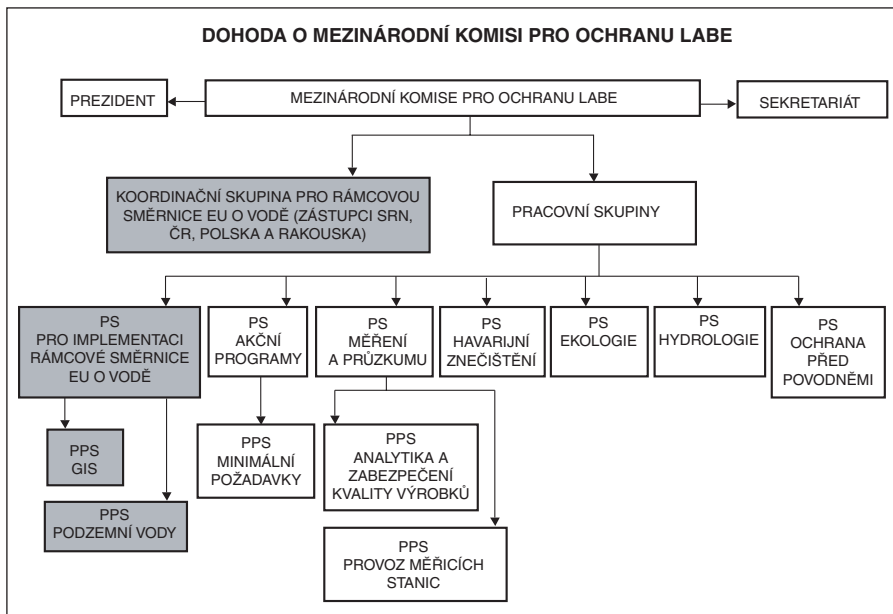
DOHODA O MEZINÁRODNÍ KOMISI PRO OCHRANU LABE

PREZIDENT

MEZINÁRODNÍ KOMISE PRO OCHRANU LABE

SEKRETARIÁT

KOORDINAČNÍ SKUPINA PRO RÁMCOVOU SMĚRNICE EU O VODĚ (ZÁSTUPCI SRN, ČR, POLSKA A RAKOUSKA)

PRACOVNÍ SKUPINY

PS PRO IMPLEMENTACI RÁMCOVÉ SMĚRNICE EU O VODĚ

PS AKČNÍ PROGRAMY

PS MĚŘENÍ A PRŮZKUMU

PS HAVARIJNÍ ZNEČIŠTĚNÍ

PS EKOLOGIE

PS HYDROLOGIE

PS OCHRANA PŘED POVODNĚMI

PPS GIS

PPS PODZEMNÍ VODY

PPS MINIMÁLNÍ POŽADAVKY

PPS ANALYTIKA A ZABEZPEČENÍ KVALITY VÝROBKŮ

PPS PROVOZ MĚŘICÍCH STANIC